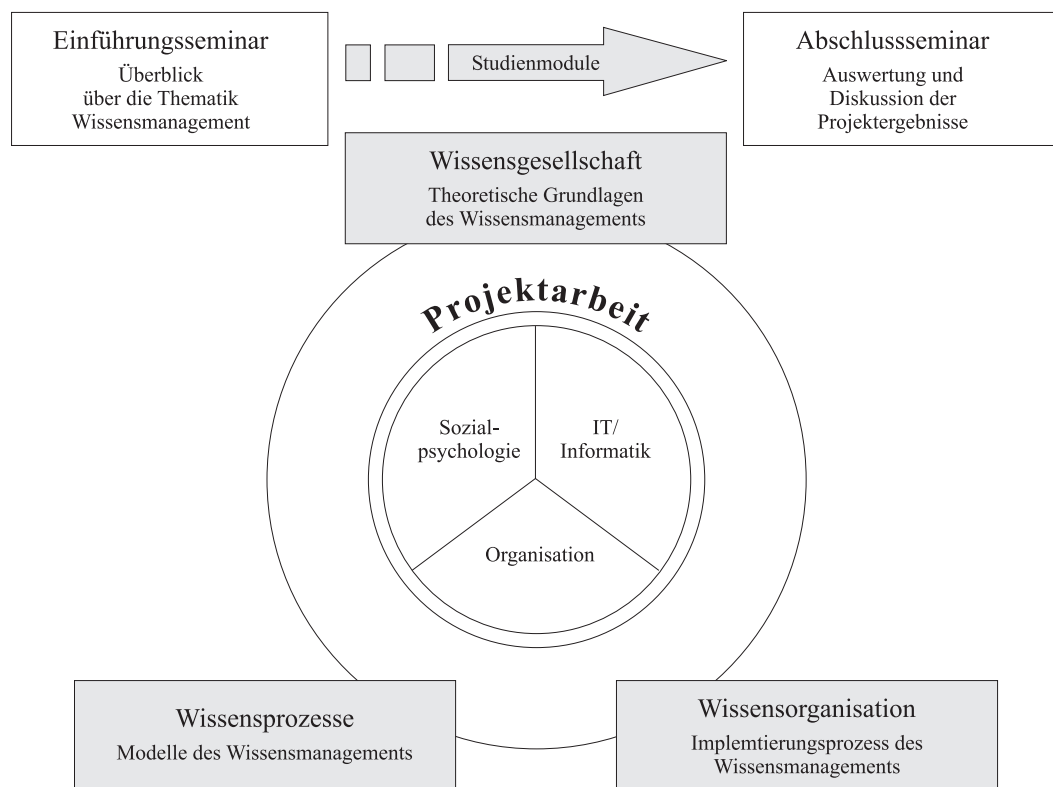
Einführungsseminar
Überblick über die Thematik Wissensmanagement

Studienmodule

Abschlussseminar
Auswertung und Diskussion der Projektergebnisse

Wissensgesellschaft
Theoretische Grundlagen des Wissensmanagements

Projektarbeit

Sozialpsychologie

IT/ Informatik

Organisation

Wissensprozesse
Modelle des Wissensmanagements

Wissensorganisation
Implemtierungsprozess des Wissensmanagements